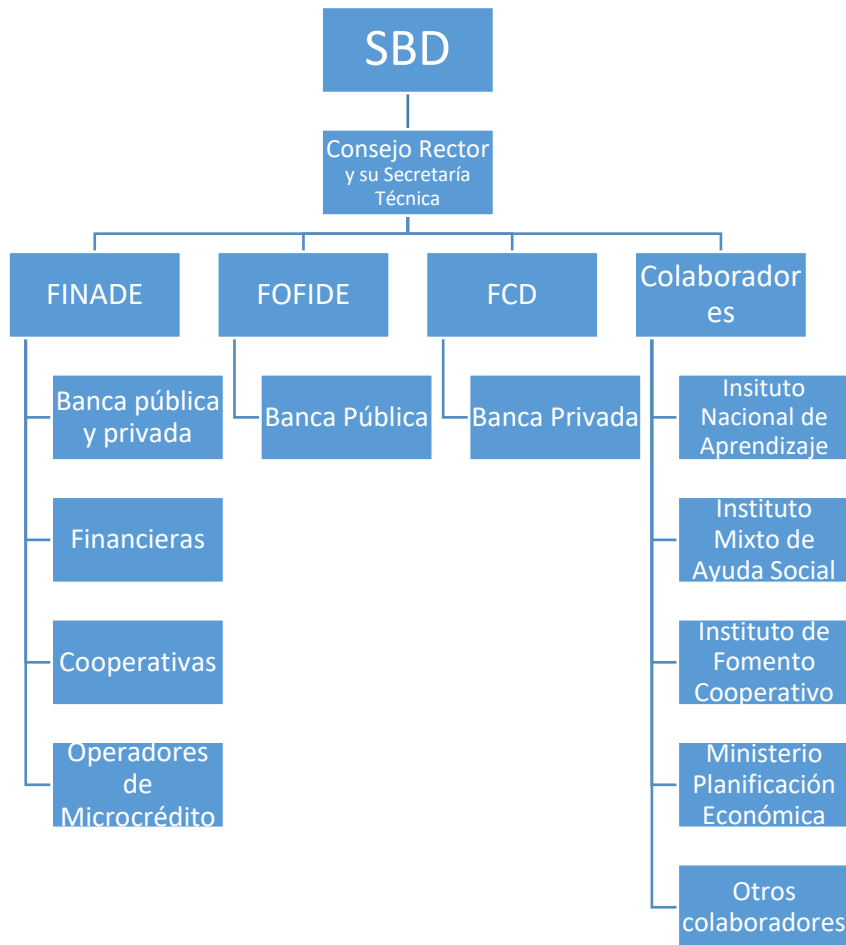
SBD

Consejo Rector
y su Secretaría Técnica

FINADE

FOFIDE

FCD

Colaboradores

Banca pública y privada

Financieras

Cooperativas

Operadores de Microcrédito

Banca Pública

Banca Privada

Insituto Nacional de Aprendizaje

Instituto Mixto de Ayuda Social

Instituto de Fomento Cooperativo

Ministerio Planificación Económica

Otros colaboradores